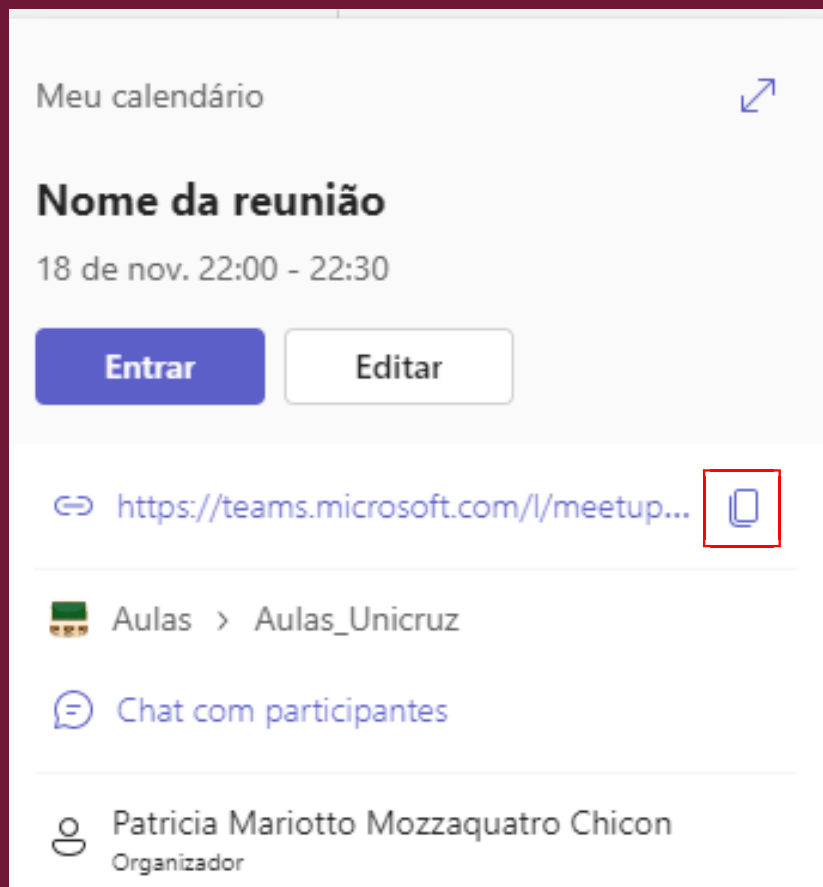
Meu calendário

Nome da reunião

18 de nov. 22:00 - 22:30

Entrar

Editar

https://teams.microsoft.com/l/meetup...

Aulas > Aulas_Unicruz

Chat com participantes

Patricia Mariotto Mozzaquatro Chicon
Organizador